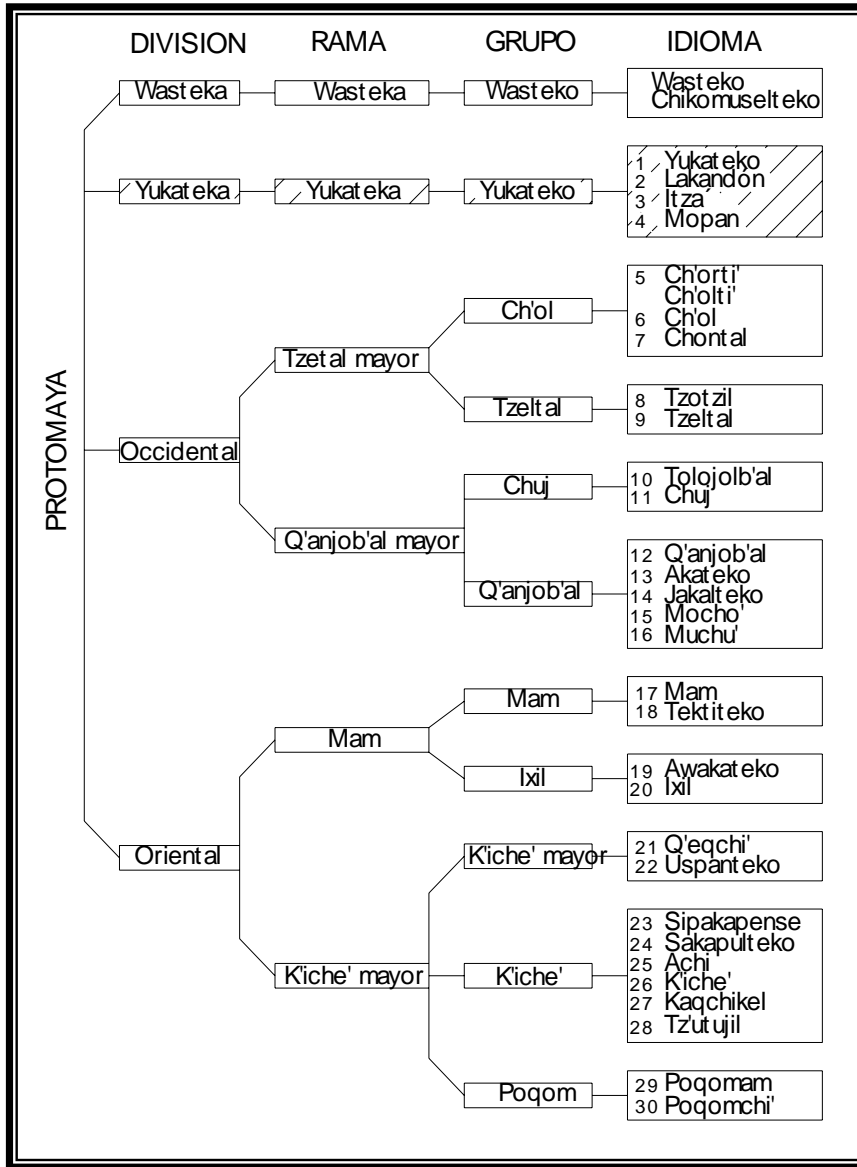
DIVISION RAMA GRUPO IDIOMA

PROTOMAYA

Wasteka — Wasteka — Wasteko — Wasteko
Chikomuselteko

Yukateka — Yukateka — Yukateko — 1 Yukateko
2 Lakandón
3 Itza'
4 Mopan

Occidental

Tzetal mayor

Ch'ol — 5 Ch'orti'
Ch'olti'
6 Ch'ol
7 Chontal

Tzeltal — 8 Tzotzil
9 Tzeltal

Q'anjob'al mayor

Chuj — 10 Tolojolb'al
11 Chuj

Q'anjob'al — 12 Q'anjob'al
13 Akateko
14 Jakalteko
15 Mocho'
16 Muchu'

Oriental

Mam

Mam — 17 Mam
18 Tektiteko

Ixil — 19 Awakateko
20 Ixil

K'iche' mayor

K'iche' mayor — 21 Q'eqchi'
22 Uspanteko

K'iche' — 23 Sipakapense
24 Sakapulteko
25 Achi
26 K'iche'
27 Kaqchikel
28 Tz'utujil

Poqom — 29 Poqomam
30 Poqomchi'